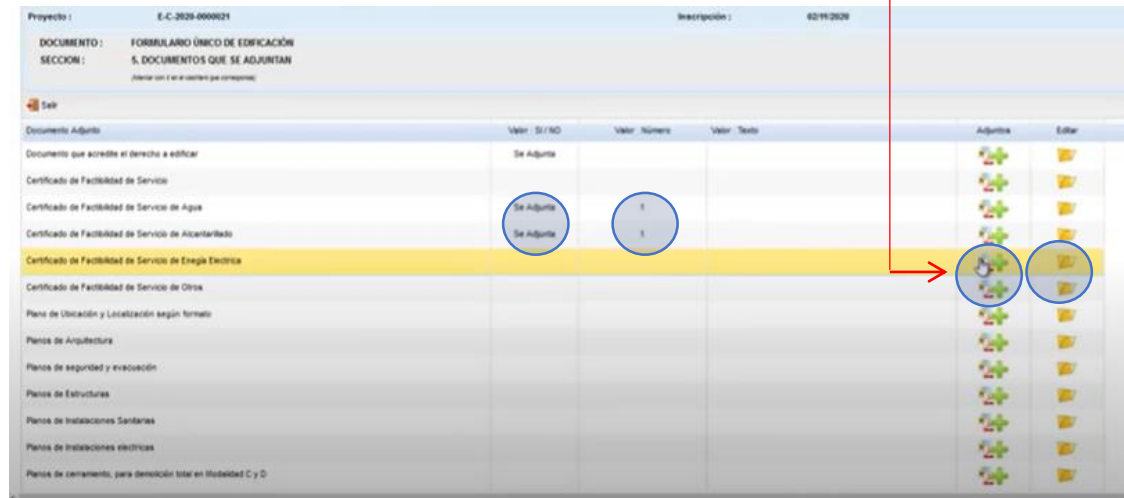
Proyecto : E-C-2020-0000021 Inscripción : 02/11/2020

DOCUMENTO : FORMULARIO ÚNICO DE EDIFICACIÓN
SECCION : 5. DOCUMENTOS QUE SE ADJUNTAN
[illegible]

Salir

| Documento Adjunto | Valor SI / NO | Valor Número | Valor Texto | Adjuntar | Editar |
|---|---|---|---|---|---|
| Documento que acredite el derecho a edificar | Se Adjunta | | | | |
| Certificado de Factibilidad de Servicio | | | | | |
| Certificado de Factibilidad de Servicio de Agua | Se Adjunta | 1 | | | |
| Certificado de Factibilidad de Servicio de Alcantarillado | Se Adjunta | 1 | | | |
| Certificado de Factibilidad de Servicio de Enegia Electrica | | | | | |
| Certificado de Factibilidad de Servicio de Otros | | | | | |
| Planos de Ubicación y Localización según formato | | | | | |
| Planos de Arquitectura | | | | | |
| Planos de seguridad y evacuación | | | | | |
| Planos de Estructuras | | | | | |
| Planos de Instalaciones Sanitarias | | | | | |
| Planos de Instalaciones electricas | | | | | |
| Planos de cerramento, para demolición total en Modalidad C y D | | | | | |